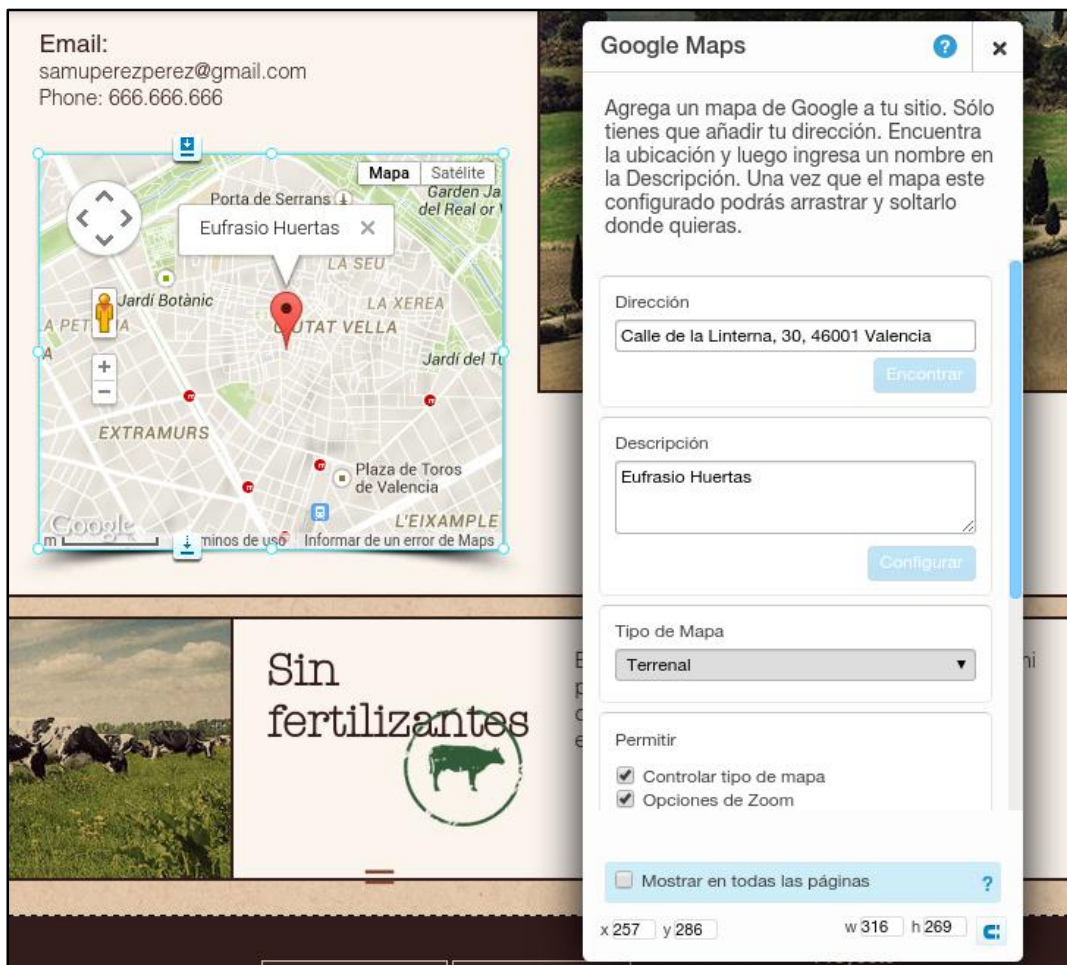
Email:
samuperezperez@gmail.com
Phone: 666.666.666

Mapa Satélite
Porta de Serrans
Garden Ja del Real or
Eufrasio Huertas ×
LA SEU
Jardí Botànic
LA XEREA
A PET
CIUTAT VELLA
Jardí del T
EXTRAMURS
Plaza de Toros de Valencia
L'EIXAMPLE
Google
minos de uso Informar de un error de Maps

Sin fertilizantes

Google Maps ? ×

Agrega un mapa de Google a tu sitio. Sólo tienes que añadir tu dirección. Encuentra la ubicación y luego ingresa un nombre en la Descripción. Una vez que el mapa este configurado podrás arrastrar y soltarlo donde quieras.

Dirección
Calle de la Linterna, 30, 46001 Valencia
Encontrar

Descripción
Eufrasio Huertas
Configurar

Tipo de Mapa
Terrenal

Permitir
Controlar tipo de mapa
Opciones de Zoom

Mostrar en todas las páginas ?

x 257 y 286 w 316 h 269